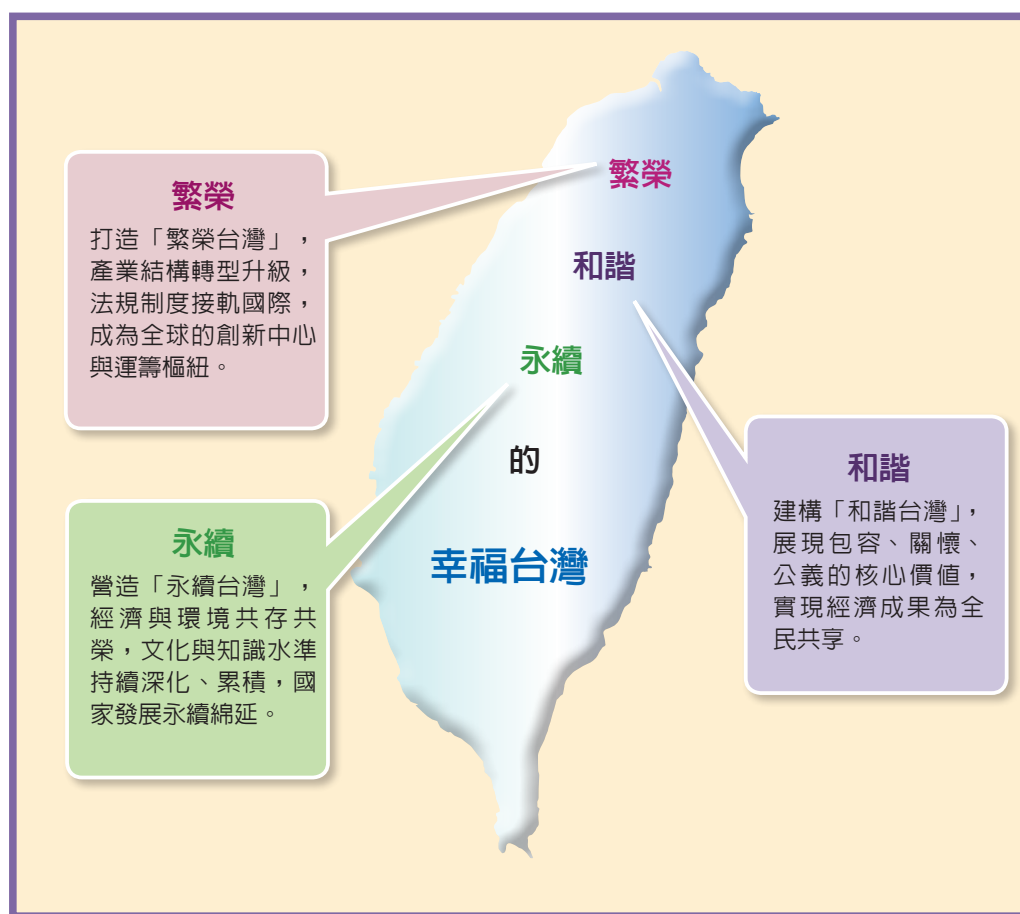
繁榮
打造「繁榮台灣」，產業結構轉型升級，法規制度接軌國際，成為全球的創新中心與運籌樞紐。

繁榮

和諧

永續

的

幸福台灣

永續
營造「永續台灣」，經濟與環境共存共榮，文化與知識水準持續深化、累積，國家發展永續綿延。

和諧
建構「和諧台灣」，展現包容、關懷、公義的核心價值，實現經濟成果為全民共享。